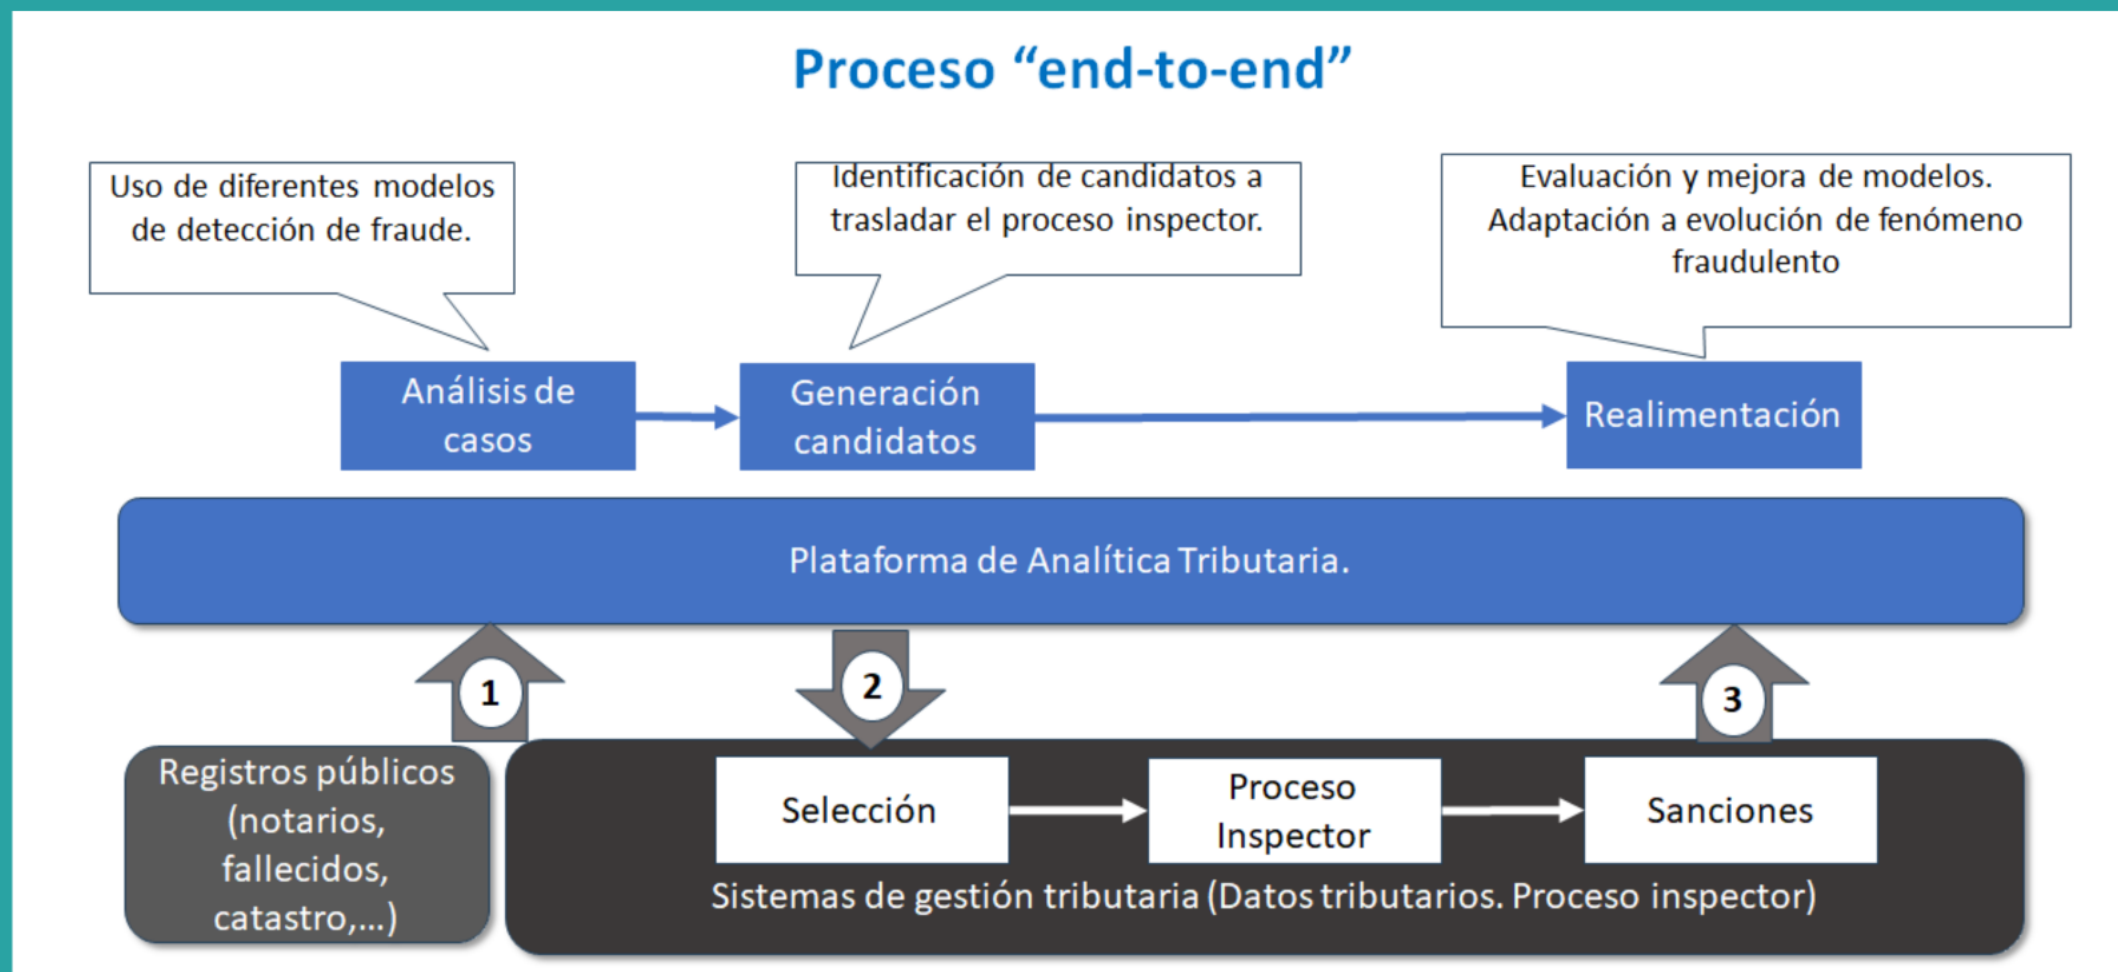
Proceso “end-to-end”

Uso de diferentes modelos de detección de fraude.

Identificación de candidatos a trasladar el proceso inspector.

Evaluación y mejora de modelos. Adaptación a evolución de fenómeno fraudulento

Análisis de casos

Generación candidatos

Realimentación

Plataforma de Analítica Tributaria.

1

2

3

Registros públicos (notarios, fallecidos, catastro,...)

Selección

Proceso Inspector

Sanciones

Sistemas de gestión tributaria (Datos tributarios. Proceso inspector)